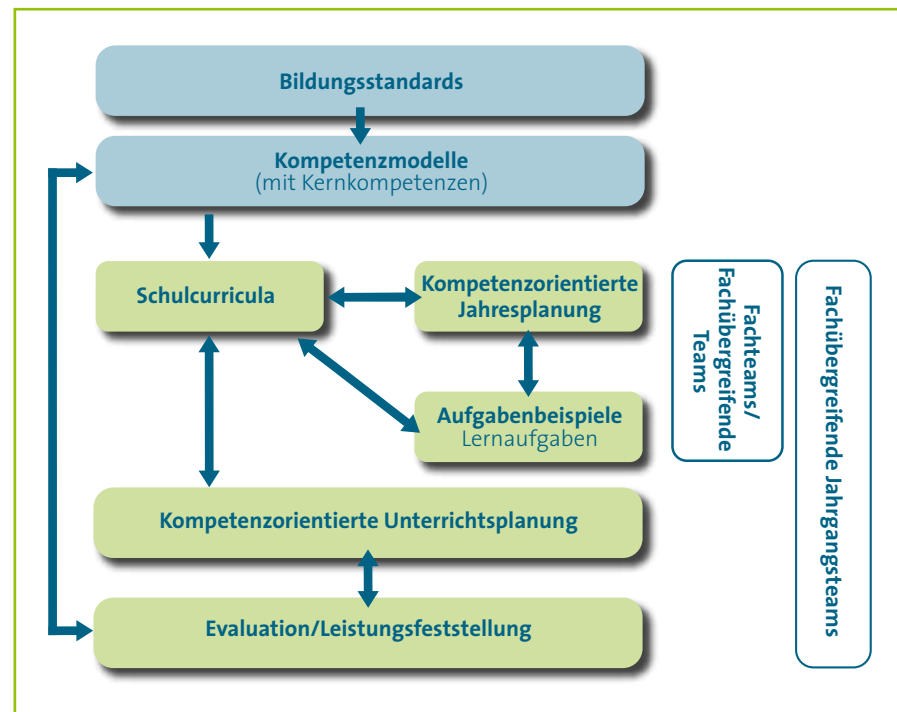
Bildungsstandards

Kompetenzmodelle
(mit Kernkompetenzen)

Schulcurricula

Kompetenzorientierte Jahresplanung

Aufgabenbeispiele
Lernaufgaben

Kompetenzorientierte Unterrichtsplanung

Evaluation/Leistungsfeststellung

Fachteams/ Fachübergreifende Teams

Fachübergreifende Jahrgangsteams